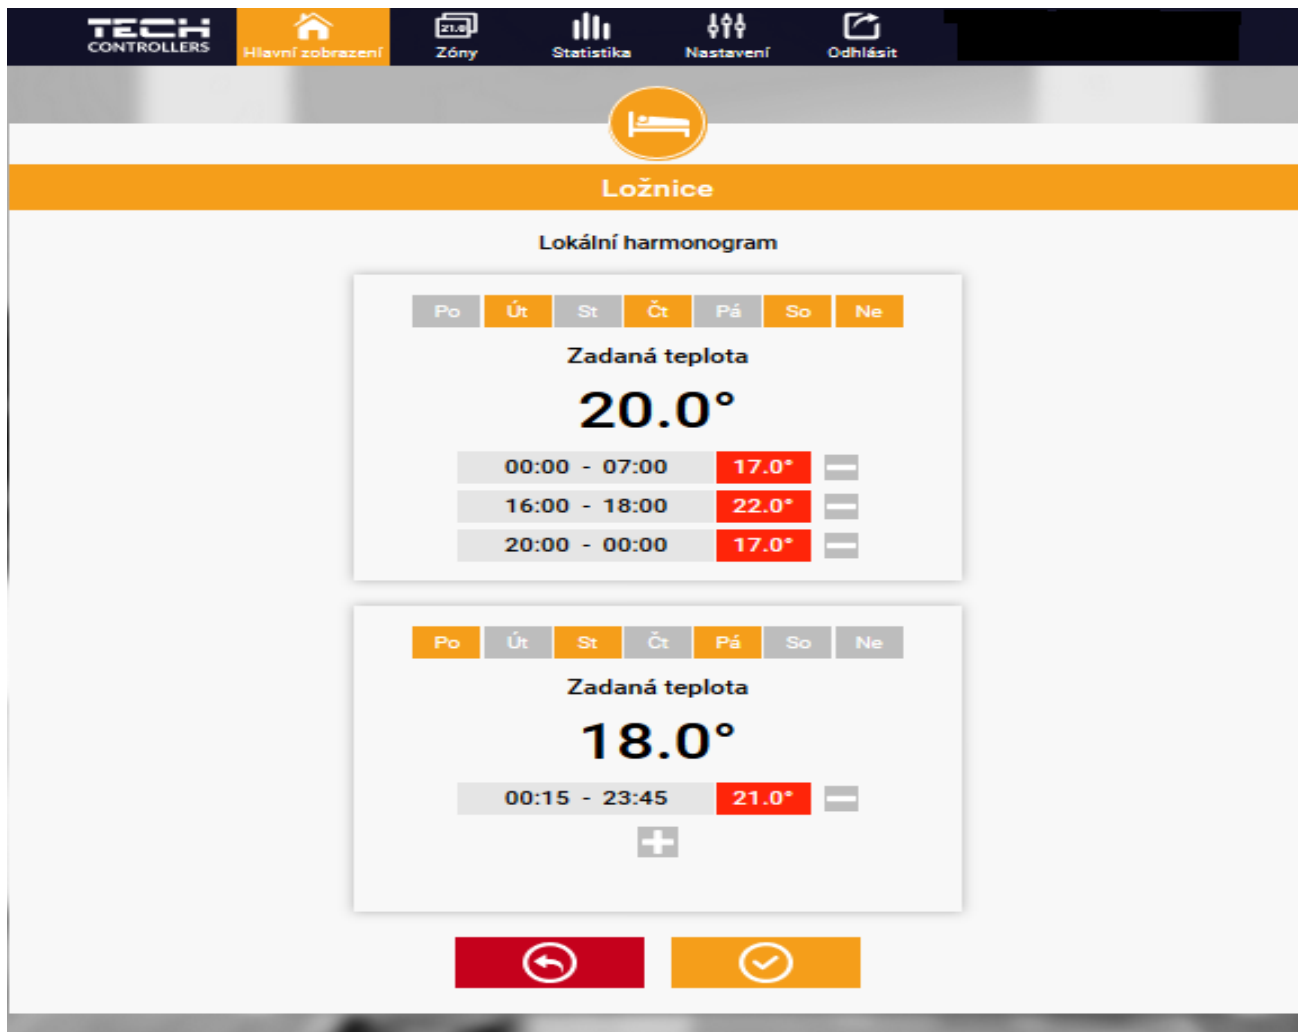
TECH CONTROLLERS
Hlavní zobrazení
21.4
Zóny
Statistika
Nastavení
Odhlásit

Ložnice

Lokální harmonogram

Po Út St Čt Pá So Ne

Zadaná teplota

20.0°

00:00 - 07:00 17.0°

16:00 - 18:00 22.0°

20:00 - 00:00 17.0°

Po Út St Čt Pá So Ne

Zadaná teplota

18.0°

00:15 - 23:45 21.0°